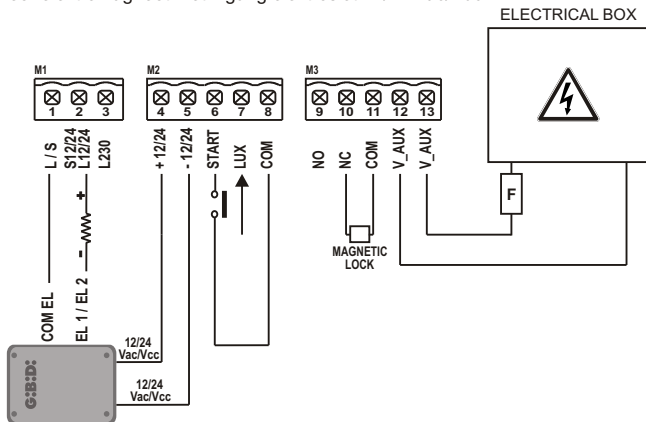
ELECTRICAL BOX

M1
1 2 3
L / S
S12/24
L12/24
L230
+
-

M2
4 5 6 7 8
+ 12/24
- 12/24
START
LUX
COM

M3
9 10 11 12 13
NO
NC
COM
V_AUX
V_AUX

F

MAGNETIC LOCK

COM EL
EL 1 / EL 2

12/24 Vac/Vcc
12/24 Vac/Vcc

G:B:D: